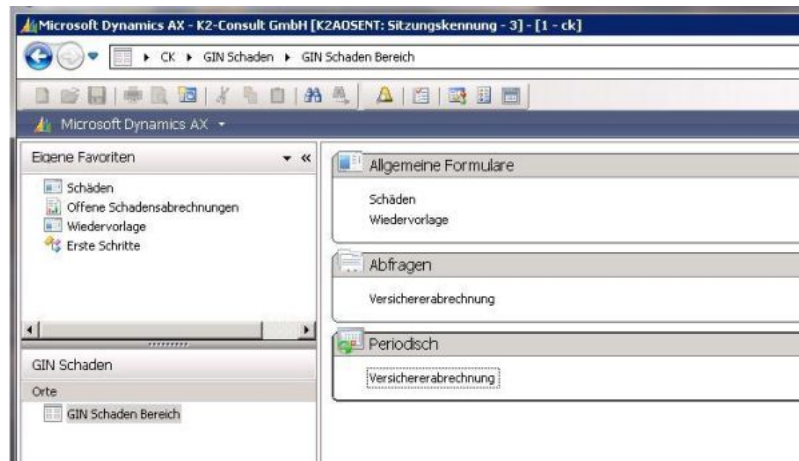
Microsoft Dynamics AX - K2-Consult GmbH [K2AOSENT: Sitzungskennung - 3] - [1 - ck]

▸ CK ▸ GIN Schaden ▸ GIN Schaden Bereich

Microsoft Dynamics AX ▾

Eigene Favoriten

Schäden
Offene Schadensabrechnungen
Wiedervorlage
Erste Schritte

GIN Schaden

Orte

GIN Schaden Bereich

Allgemeine Formulare

Schäden
Wiedervorlage

Abfragen

Versichererabrechnung

Periodisch

Versichererabrechnung